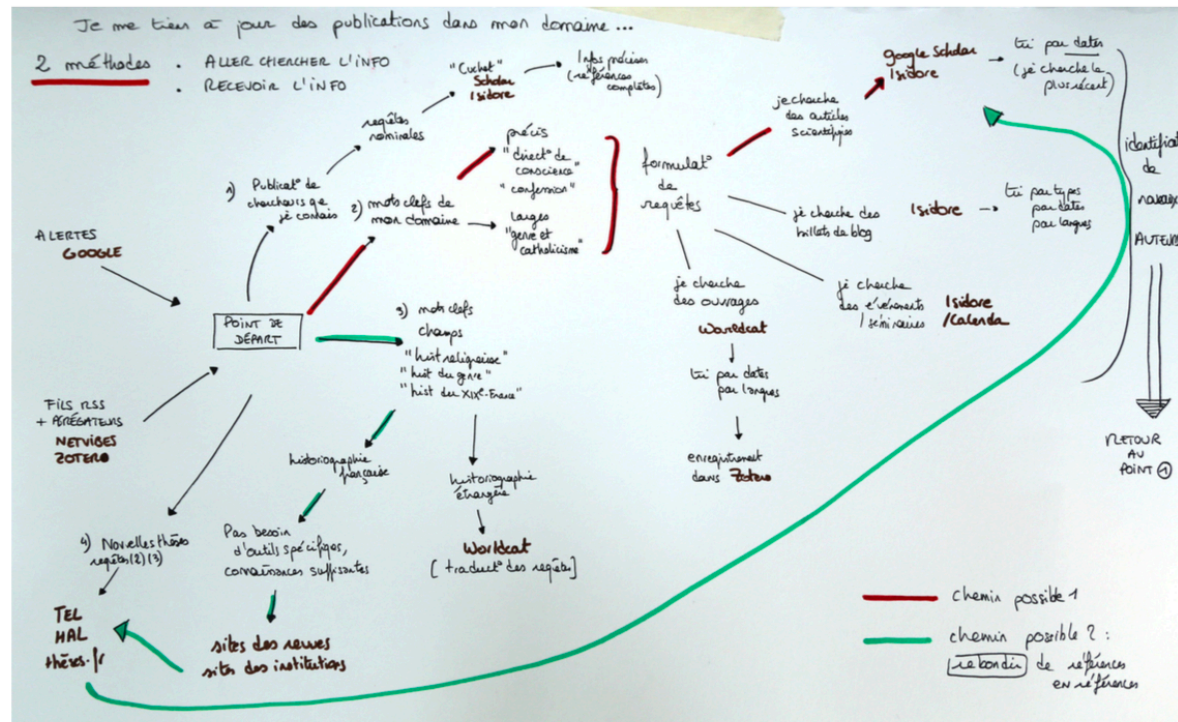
Je me tiens à jour des publications dans mon domaine...

2 méthodes
. ALLER CHERCHER L'INFO
. RECEVOIR L'INFO

"Cuchet" Scholar Isidore

Infos précises (références complètes)

requêtes nominales

1) Publicat° de chercheurs que je connais

2) mots clefs de mon domaine

précis "direct° de conscience" "confession"

larges "genre et catholicisme"

formulat° de requêtes

je cherche des articles scientifiques

Google Scholar Isidore

tri par dates (je cherche le plus récent)

je cherche des billets de blog

Isidore

tri par types par dates par langues

identificat° de nouveaux AUTEURS

ALERTES GOOGLE

POINT DE DÉPART

3) mots clefs champs "hist religieuse" "hist du genre" "hist du XIXe-France"

je cherche des ouvrages

Worldcat

tri par dates par langues

enregistrement dans Zotero

je cherche des évènements / séminaires

Isidore /Calenda

FILS RSS + AGRÉGATEURS NETVIBES ZOTERO

RETOUR AU POINT 1

historiographie française

historiographie étrangère

Pas besoin d'outils spécifiques, connaissances suffisantes

Worldcat [traduct° des requêtes]

4) Nouvelles thèses requêtes (2) (3)

TEL HAL thèses.fr

sites des revues sites des institutions

chemin possible 1

chemin possible 2 : rebondir de références en références